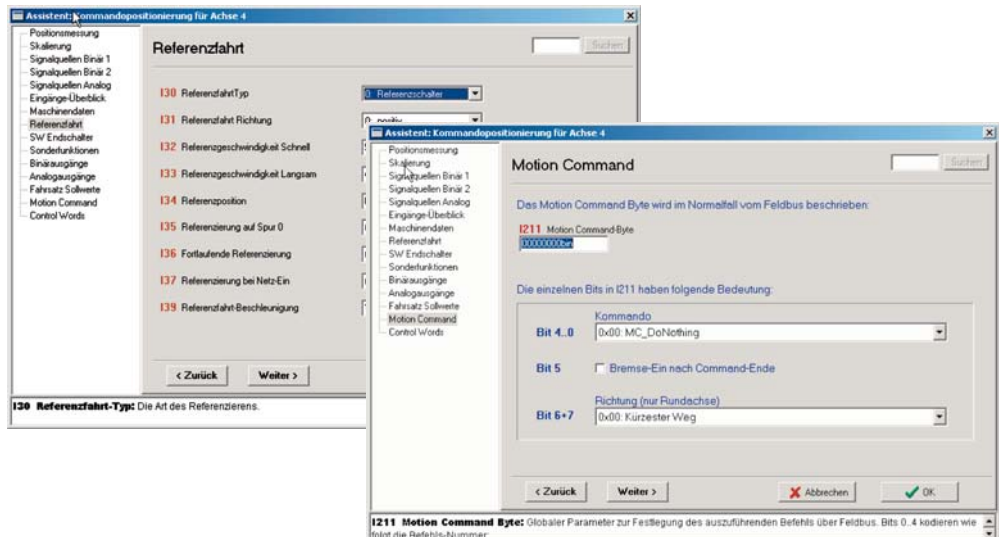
Assistent: Kommandopositionierung für Achse 4

Positionsmessung
Skalierung
Signalquellen Binär 1
Signalquellen Binär 2
Signalquellen Analog
Eingänge-Überblick
Maschinendaten
Referenzfahrt
SW Endschalter
Sonderfunktionen
Binärausgänge
Analogausgänge
Fahrsatz Sollwerte
Motion Command
Control Words

Referenzfahrt

Suchen

I30 ReferenzfahrtTyp
0: Referenzschalter
I31 Referenzfahrt Richtung
0: positiv
I32 Referenzgeschwindigkeit Schnell
I33 Referenzgeschwindigkeit Langsam
I34 Referenzposition
I35 Referenzierung auf Spur 0
I36 Fortlaufende Referenzierung
I37 Referenzierung bei Netz-Ein
I39 Referenzfahrt-Beschleunigung

< Zurück
Weiter >

I30 Referenzfahrt-Typ: Die Art des Referenzierens.

Assistent: Kommandopositionierung für Achse 4

Positionsmessung
Skalierung
Signalquellen Binär 1
Signalquellen Binär 2
Signalquellen Analog
Eingänge-Überblick
Maschinendaten
Referenzfahrt
SW Endschalter
Sonderfunktionen
Binärausgänge
Analogausgänge
Fahrsatz Sollwerte
Motion Command
Control Words

Motion Command

Suchen

Das Motion Command Byte wird im Normalfall vom Feldbus beschrieben:

I211 Motion Command-Byte
00000000bin

Die einzelnen Bits in I211 haben folgende Bedeutung:

Kommando
Bit 4..0
0x00: MC_DoNothing

Bit 5
Bremse-Ein nach Command-Ende

Richtung (nur Rundachse)
Bit 6+7
0x00: Kürzester Weg

< Zurück
Weiter >
Abbrechen
OK

I211 Motion Command Byte: Globaler Parameter zur Festlegung des auszuführenden Befehls über Feldbus. Bits 0..4 kodieren wie folgt die Befehls-Nummer: